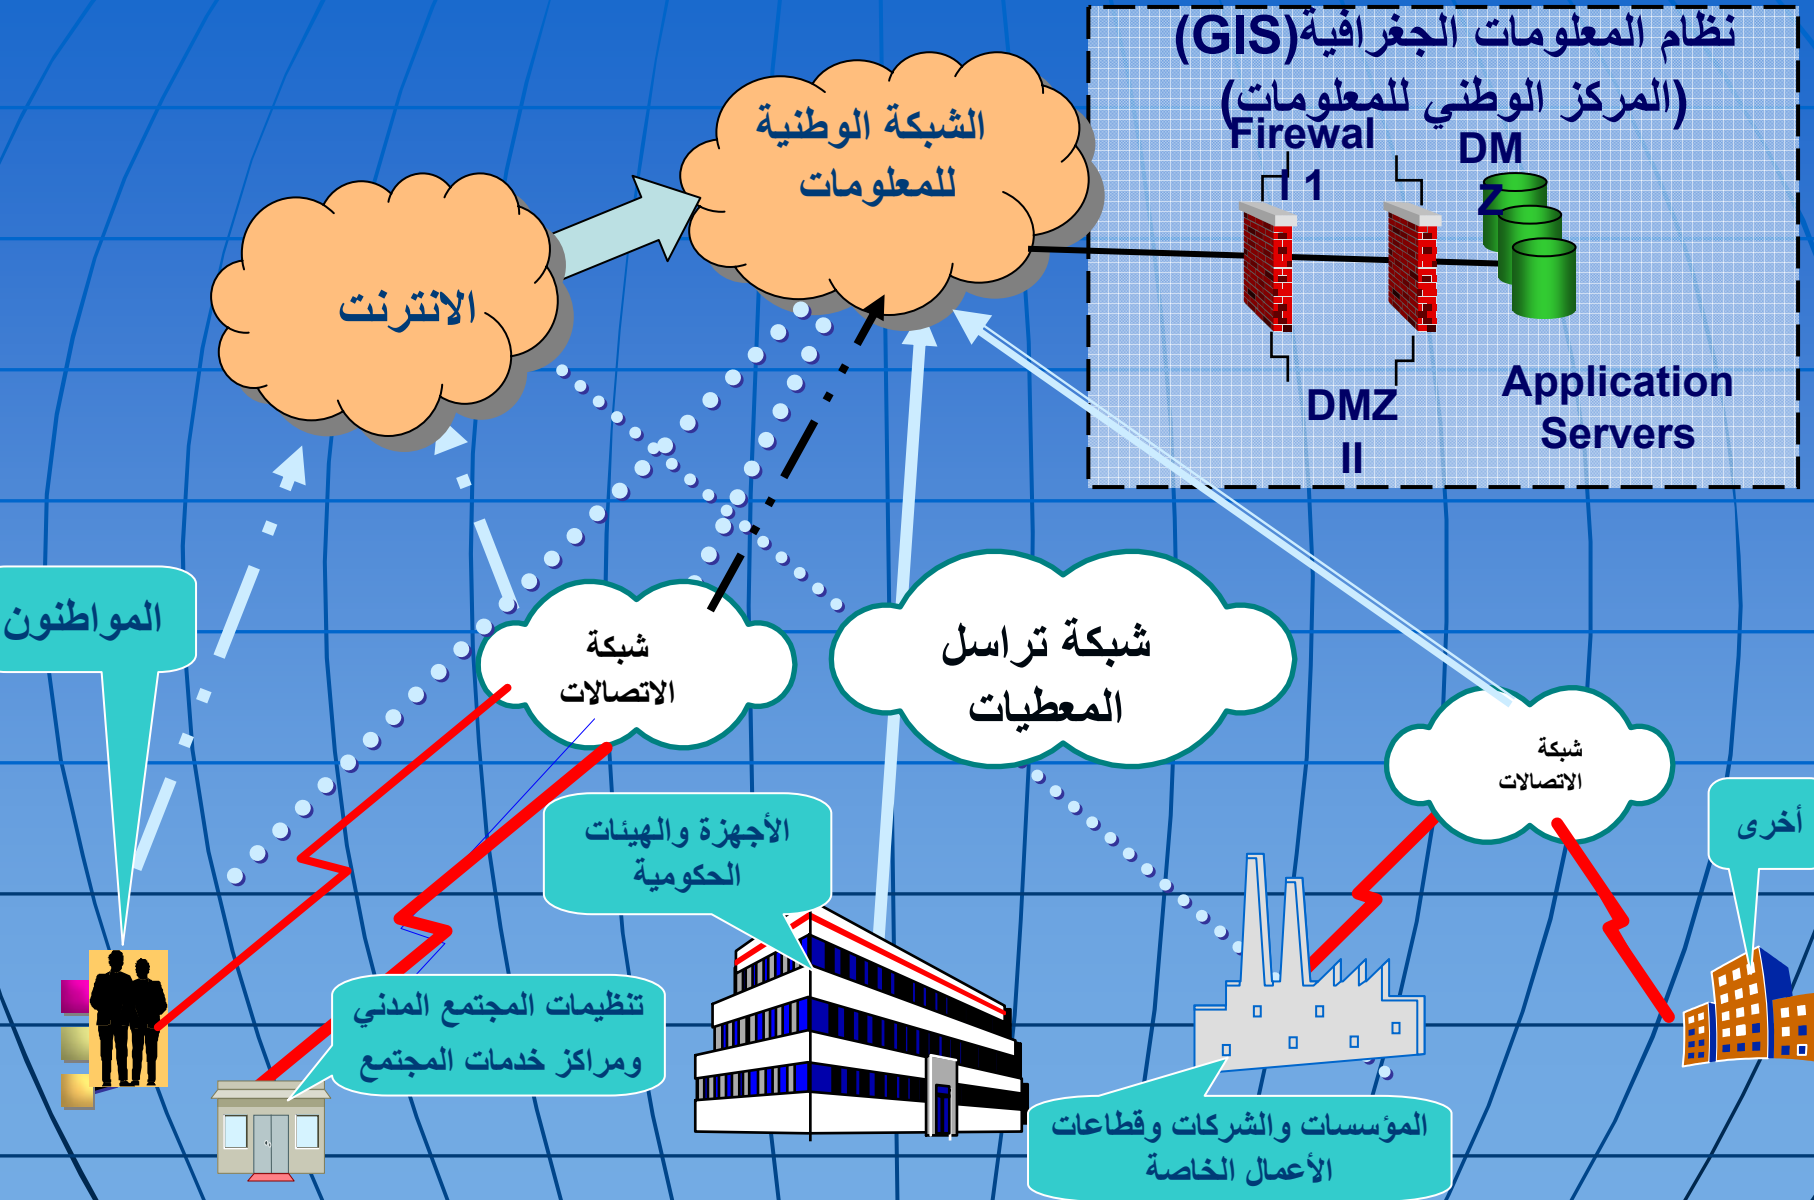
نظام المعلومات الجغرافية(GIS)
(المركز الوطني للمعلومات)
Firewal l 1
DM Z
DMZ II
Application Servers

الشبكة الوطنية للمعلومات

الانترنت

المواطنون

شبكة الاتصالات

شبكة تراسل المعطيات

شبكة الاتصالات

أخرى

الأجهزة والهيئات الحكومية

تنظيمات المجتمع المدني ومراكز خدمات المجتمع

المؤسسات والشركات وقطاعات الأعمال الخاصة